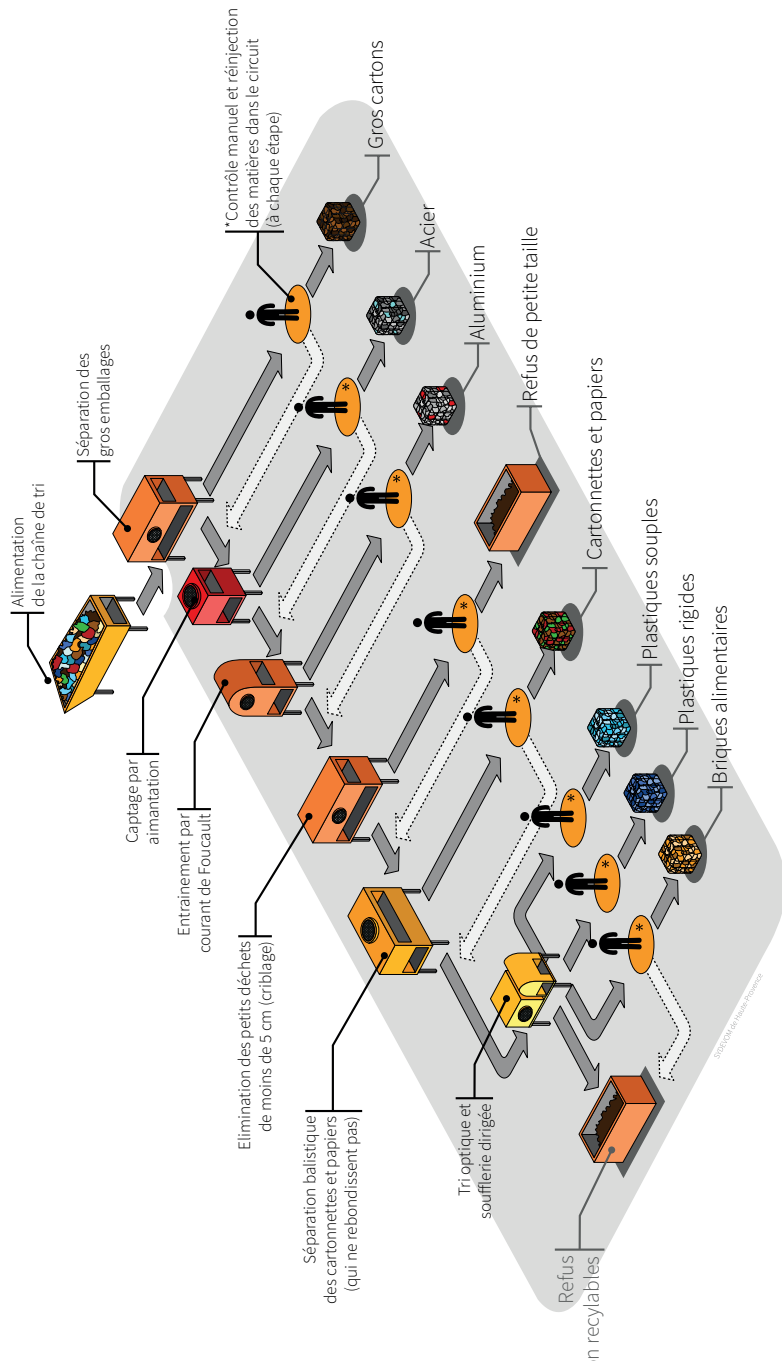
Alimentation de la chaîne de tri

Séparation des gros emballages

*Contrôle manuel et réinjection des matières dans le circuit (à chaque étape)

Gros cartons

Acier

Aluminium

Refus de petite taille

Cartonnettes et papiers

Plastiques souples

Plastiques rigides

Briques alimentaires

Captage par aimantation

Entrainement par courant de Foucault

Elimination des petits déchets de moins de 5 cm (criblage)

Séparation balistique des cartonnettes et papiers (qui ne rebondissent pas)

Tri optique et soufflerie dirigée

Refus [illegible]n recyclables

SYDEVOM de Haute-Provence